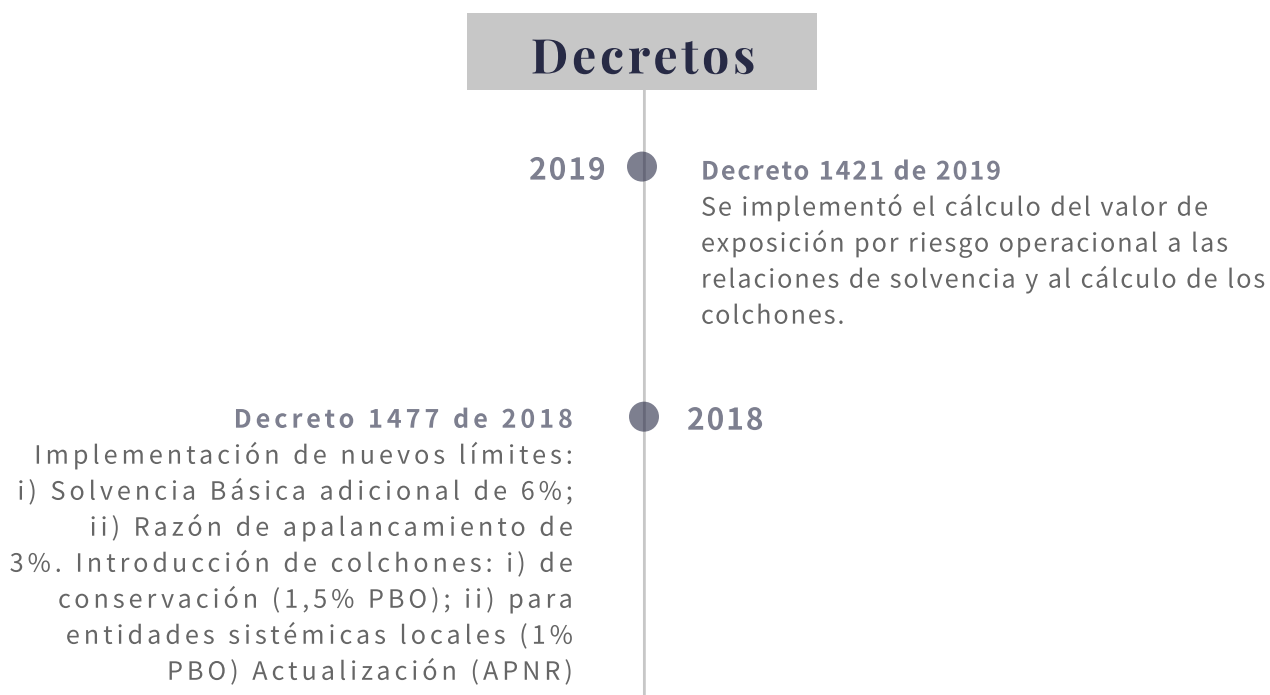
Decretos

2019

Decreto 1421 de 2019
Se implementó el cálculo del valor de exposición por riesgo operacional a las relaciones de solvencia y al cálculo de los colchones.

Decreto 1477 de 2018
Implementación de nuevos límites: i) Solvencia Básica adicional de 6%; ii) Razón de apalancamiento de 3%. Introducción de colchones: i) de conservación (1,5% PBO); ii) para entidades sistémicas locales (1% PBO) Actualización (APNR)

2018